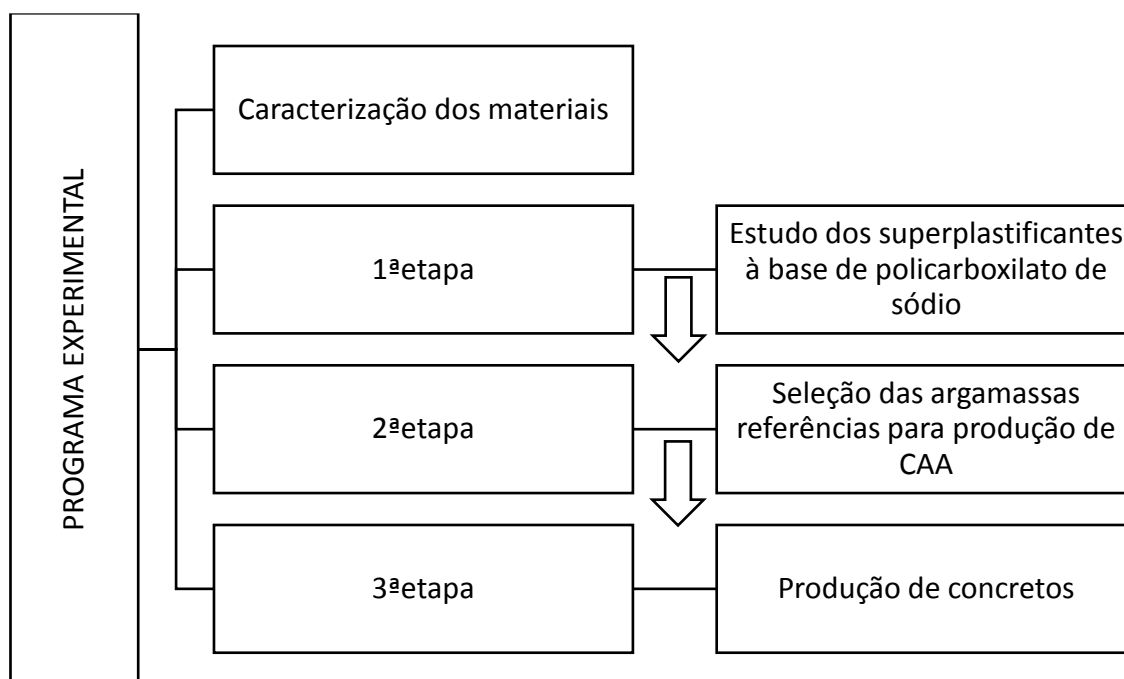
PROGRAMA EXPERIMENTAL

Caracterização dos materiais

1ªetapa

Estudo dos superplastificantes à base de policarboxilato de sódio

2ªetapa

Seleção das argamassas referências para produção de CAA

3ªetapa

Produção de concretos